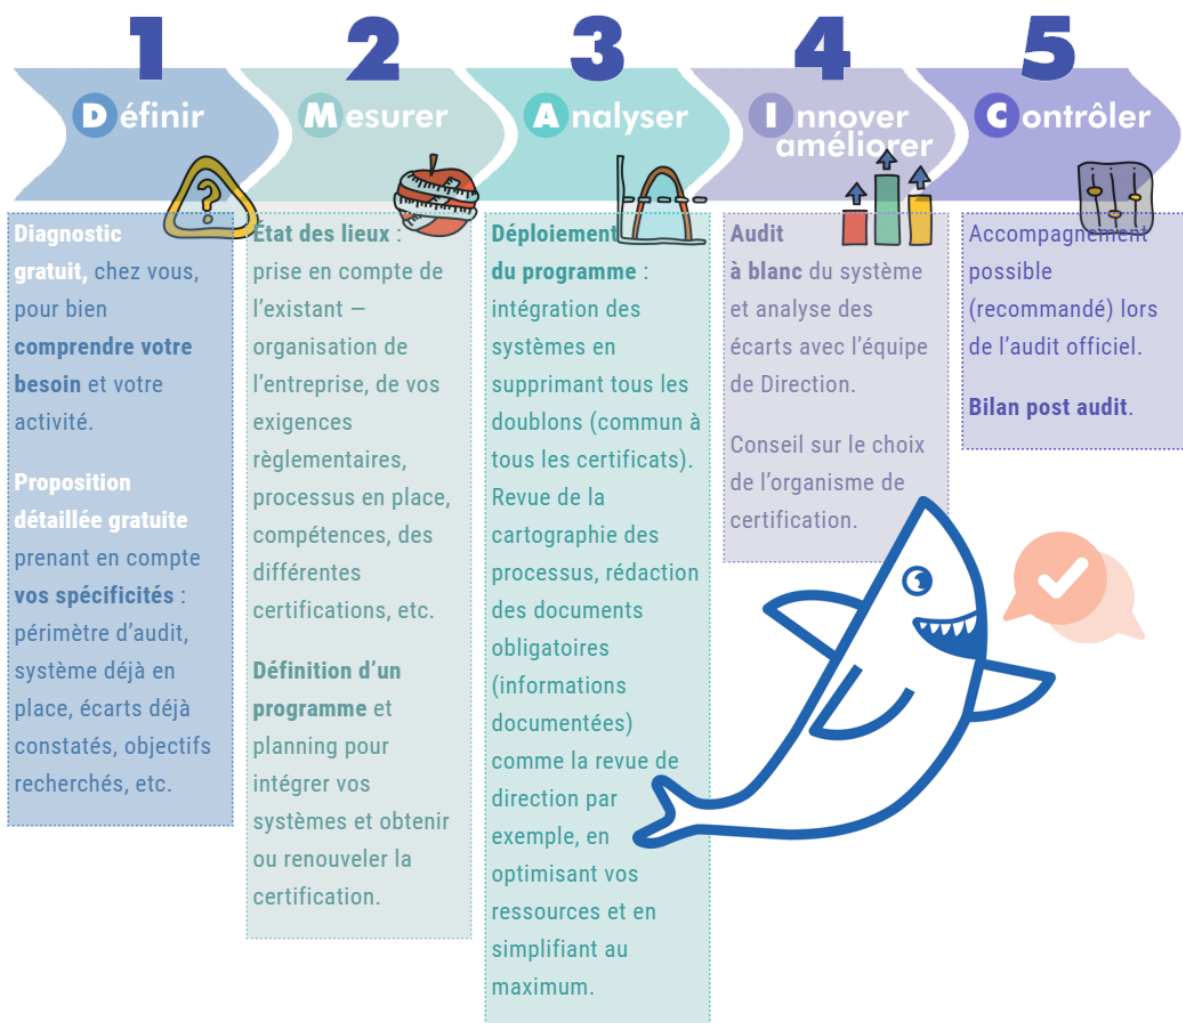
1

Définir

Diagnostic gratuit, chez vous, pour bien comprendre votre besoin et votre activité.

Proposition détaillée gratuite prenant en compte vos spécificités : périmètre d'audit, système déjà en place, écarts déjà constatés, objectifs recherchés, etc.

2

Mesurer

État des lieux : prise en compte de l'existant — organisation de l'entreprise, de vos exigences règlementaires, processus en place, compétences, des différentes certifications, etc.

Définition d'un programme et planning pour intégrer vos systèmes et obtenir ou renouveler la certification.

3

Analyser

Déploiement du programme : intégration des systèmes en supprimant tous les doublons (commun à tous les certificats). Revue de la cartographie des processus, rédaction des documents obligatoires (informations documentées) comme la revue de direction par exemple, en optimisant vos ressources et en simplifiant au maximum.

4

Innover améliorer

Audit à blanc du système et analyse des écarts avec l'équipe de Direction.

Conseil sur le choix de l'organisme de certification.

5

Contrôler

Accompagnement possible (recommandé) lors de l'audit officiel.

Bilan post audit.